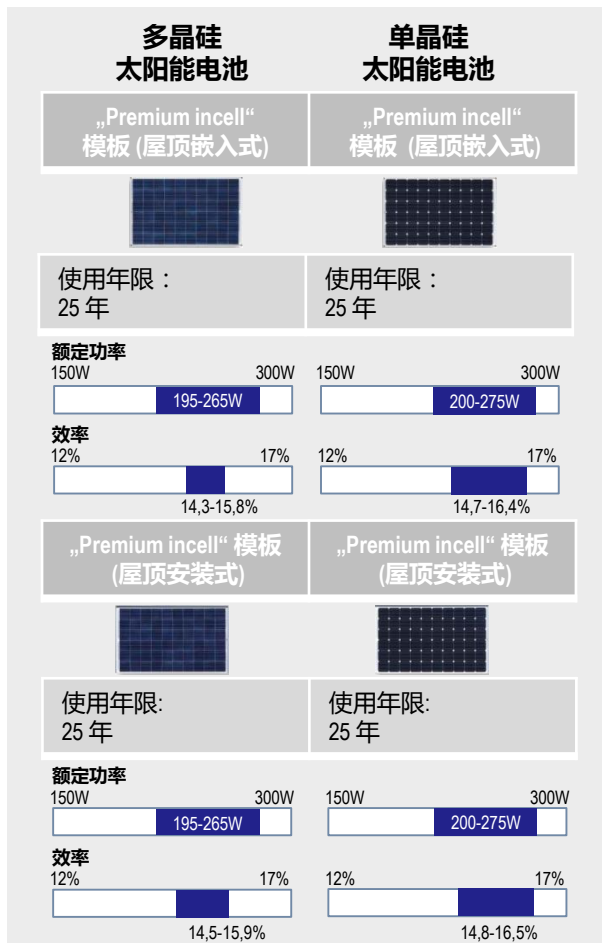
多晶硅
太阳能电池

单晶硅
太阳能电池

„Premium incell“
模板 (屋顶嵌入式)

„Premium incell“
模板 (屋顶嵌入式)

使用年限：
25 年

使用年限：
25 年

额定功率
150W 300W
195-265W

150W 300W
200-275W

效率
12% 17%
14,3-15,8%

12% 17%
14,7-16,4%

„Premium incell“ 模板
(屋顶安装式)

„Premium incell“ 模板
(屋顶安装式)

使用年限:
25 年

使用年限:
25 年

额定功率
150W 300W
195-265W

150W 300W
200-275W

效率
12% 17%
14,5-15,9%

12% 17%
14,8-16,5%